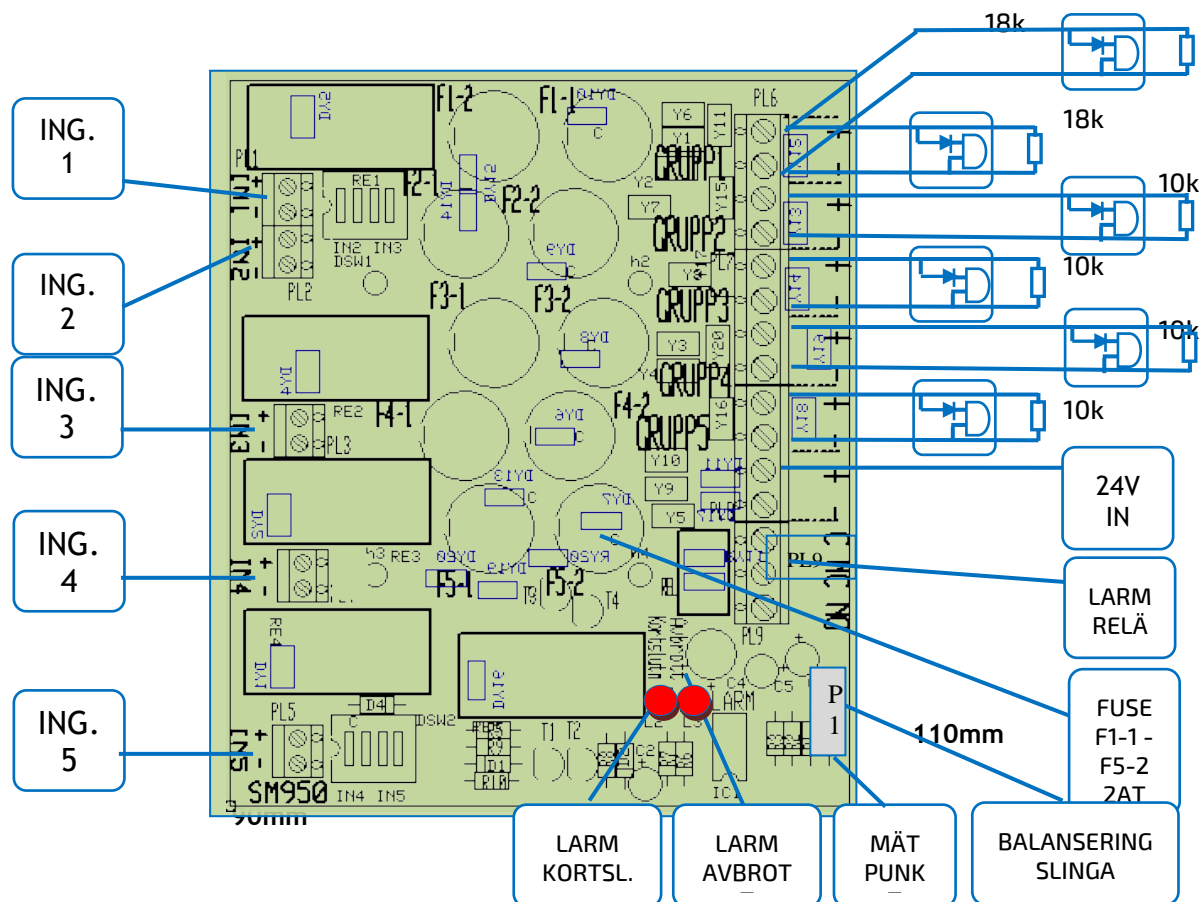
ING. 1

ING. 2

ING. 3

ING. 4

ING. 5

18k

18k

10k

10k

10k

10k

24V IN

LARM RELÄ

FUSE F1-1 - F5-2 2AT

110mm

90mm

LARM KORTSL.

LARM AVBROT

MÄT PUNK

BALANSERING SLINGA

P 1

F1-2 F1-1 F2-1 F2-2 F3-1 F3-2 F4-1 F4-2 F5-1 F5-2

GRUPP1 GRUPP2 GRUPP3 GRUPP4 GRUPP5

PL1 PL2 PL3 PL5 PL6 PL7 PL9 RE1 RE2 RE3 RE4 DSW1 DSW2 IN1 IN2 IN3 IN4 IN5 D4 T1 T2 T3 T4 C4 C5 IC1 LARM

Y1 Y2 Y3 Y4 Y5 Y6 Y7 Y9 Y10 Y11 Y15 Y16 Y20

Kortslutn Avbrott

NC C NO

SM950